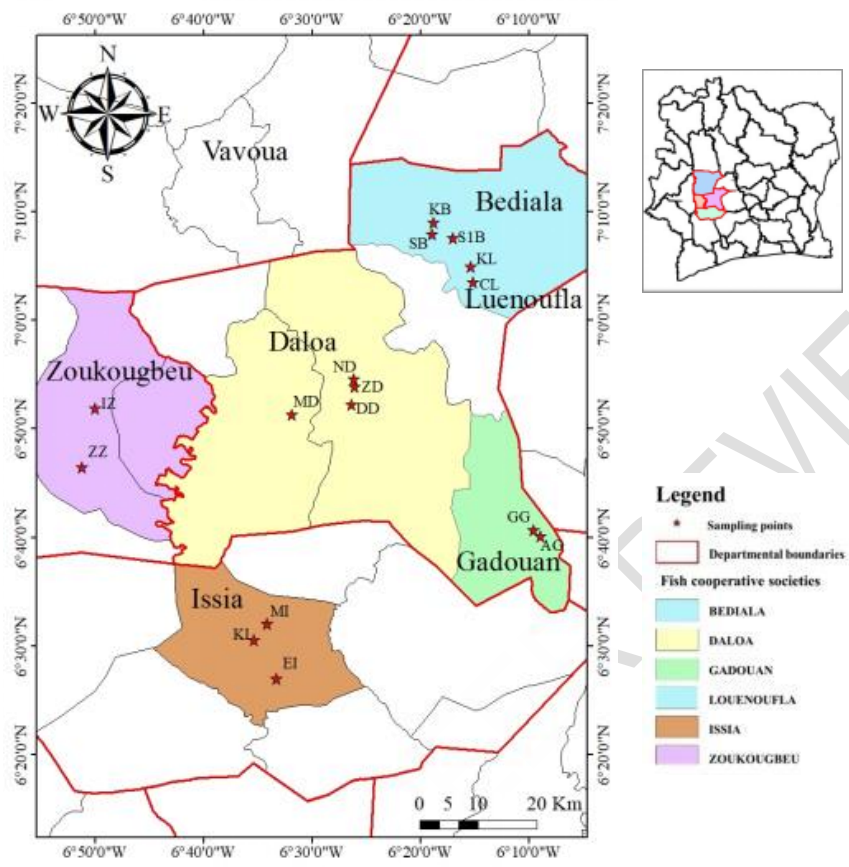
6°50'0"W 6°40'0"W 6°30'0"W 6°20'0"W 6°10'0"W

N
W E
S

7°20'0"N
7°10'0"N
7°0'0"N
6°50'0"N
6°40'0"N
6°30'0"N
6°20'0"N

Vavoua

Bediala
KB
SB
S1B
KL
CL
Luenoufla

Daloa
ND
ZD
MD
DD

Zoukougbeu
IZ
ZZ

GG
AG
Gadouan

Issia
MI
KL
EI

0 5 10 20 Km

6°50'0"W 6°40'0"W 6°30'0"W 6°20'0"W 6°10'0"W

7°20'0"N
7°10'0"N
7°0'0"N
6°50'0"N
6°40'0"N
6°30'0"N
6°20'0"N

Legend
Sampling points
Departmental boundaries
Fish cooperative societies
BEDIALA
DALOA
GADOUAN
LOUENOUFLA
ISSIA
ZOUKOUGBEU